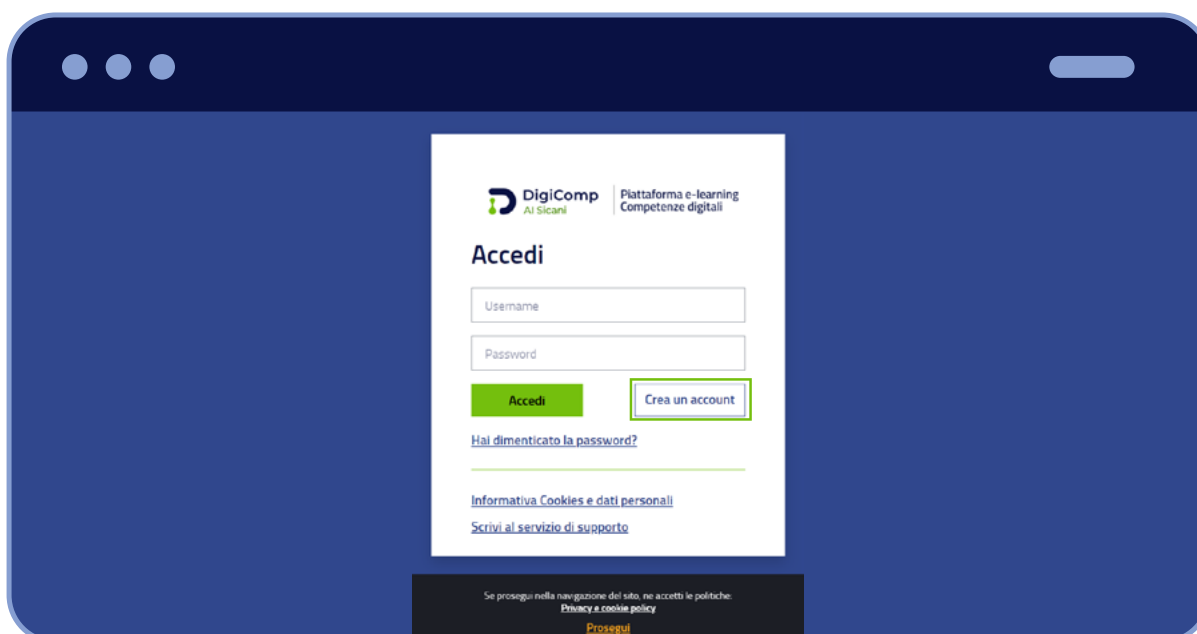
DigiComp
AI Sicani

Piattaforma e-learning
Competenze digitali

Accedi

Username

Password

Accedi

Crea un account

Hai dimenticato la password?

Informativa Cookies e dati personali

Scrivi al servizio di supporto

Se prosegui nella navigazione del sito, ne accetti le politiche:
Privacy e cookie policy

Prosegui